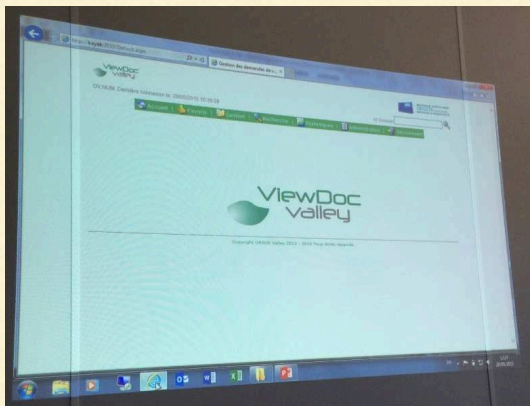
ViewDoc Valley

Gestion des demandes de...

OLIVIER, Dernière connexion le: 2016/03/15 15:35:59

Accueil | Favoris | Demande | Recherche | Statistiques | Administration | Déconnexion

ViewDoc Valley

Copyright ViewDoc Valley 2013 - 2016 Tous droits réservés